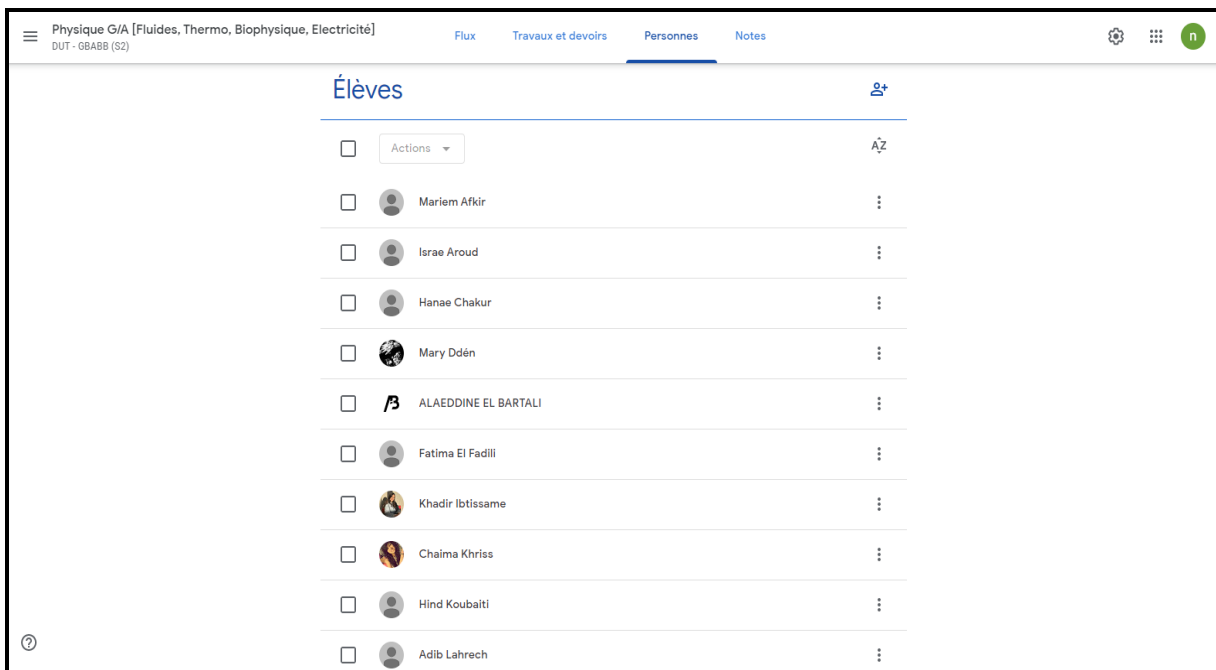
Physique G/A [Fluides, Thermo, Biophysique, Electricité]
DUT - GBABB (S2)

Flux
Travaux et devoirs
Personnes
Notes

n

Élèves

Actions

AZ

Mariem Afkir

Israe Aroud

Hanae Chakur

Mary Ddén

ALAEDDINE EL BARTALI

Fatima El Fadili

Khadir Ibtissame

Chaima Khriss

Hind Koubaiti

Adib Lahrech

?